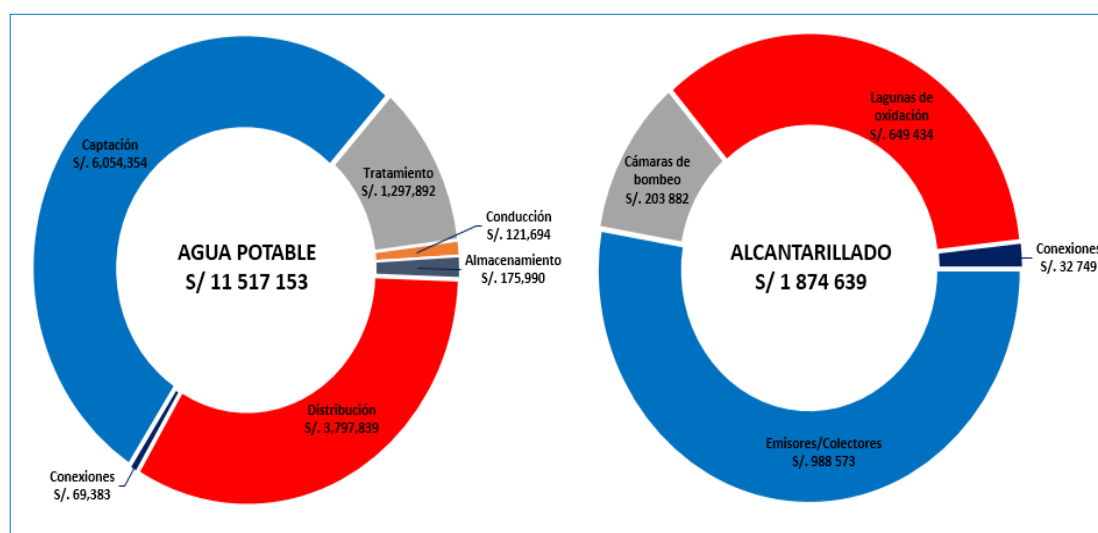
Captación
S/. 6,054,354

Tratamiento
S/. 1,297,892

Conducción
S/. 121,694

Almacenamiento
S/. 175,990

AGUA POTABLE
S/ 11 517 153

Distribución
S/. 3,797,839

Conexiones
S/. 69,383

Cámaras de bombeo
S/. 203 882

Lagunas de oxidación
S/. 649 434

Conexiones
S/. 32 749

ALCANTARILLADO
S/ 1 874 639

Emisores/Colectores
S/. 988 573